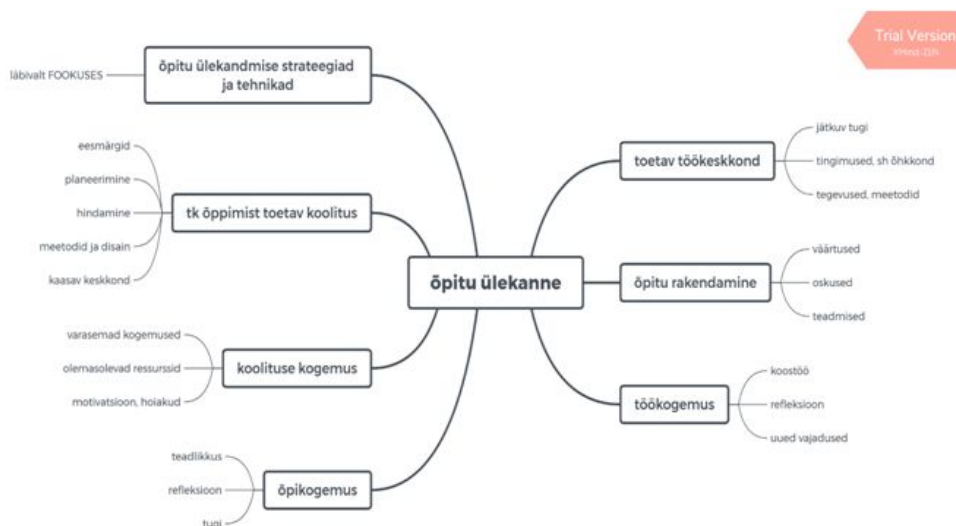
Trial Version
XMind: ZEN

õpitu ülekanne

õpitu ülekandmise strateegiad ja tehnikad
läbivalt FOOKUSES

tk õppimist toetav koolitus
eesmärgid
planeerimine
hindamine
meetodid ja disain
kaasav keskkond

koolituse kogemus
varasemad kogemused
olemasolevad ressurssid
motivatsioon, hoiakud

õpikogemus
teadlikkus
refleksioon
tugi

toetav töökeskkond
jätkuv tugi
tingimused, sh õhkkond
tegevused, meetodid

õpitu rakendamine
väärtused
oskused
teadmised

töökogemus
koostöö
refleksioon
uued vajadused